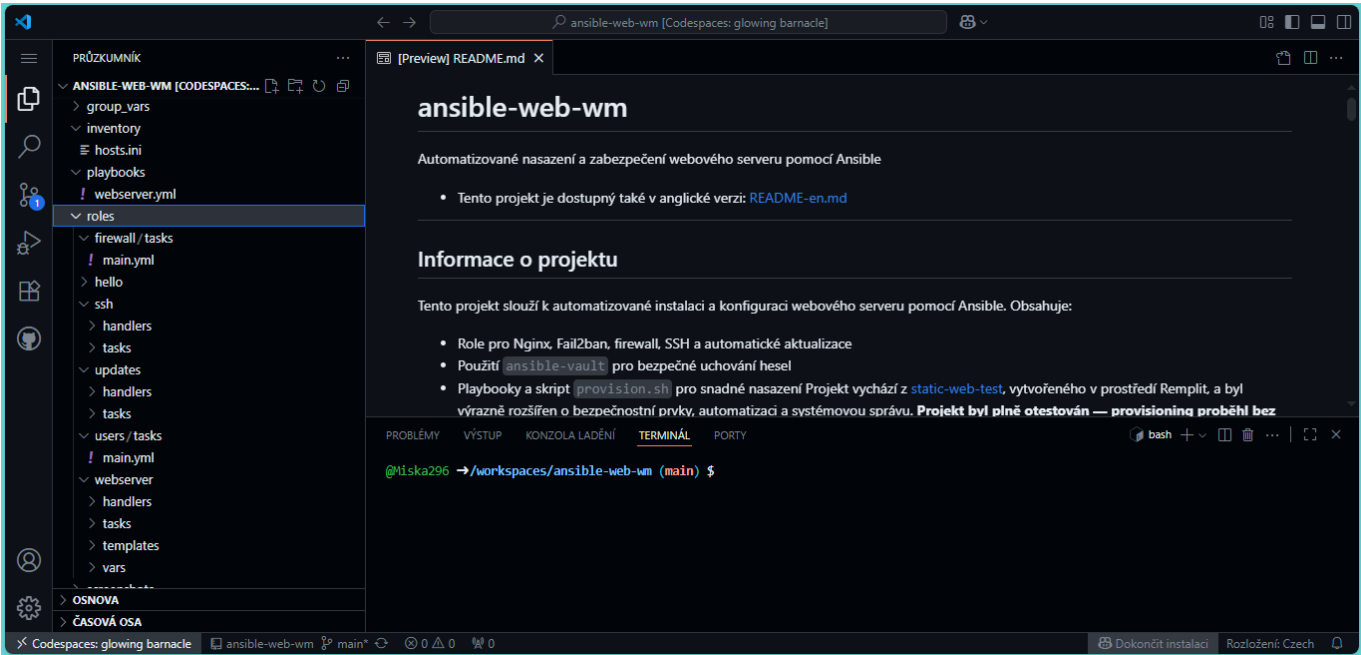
ansible-web-wm [Codespaces: glowing barnacle]

PRŮZKUMNÍK

ANSIBLE-WEB-WM [CODESPACES:...

group_vars
inventory
hosts.ini
playbooks
webserver.yml
roles
firewall / tasks
main.yml
hello
ssh
handlers
tasks
updates
handlers
tasks
users / tasks
main.yml
webserver
handlers
tasks
templates
vars
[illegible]

OSNOVA
ČASOVÁ OSA

[Preview] README.md

# ansible-web-wm

Automatizované nasazení a zabezpečení webového serveru pomocí Ansible

- Tento projekt je dostupný také v anglické verzi: README-en.md

## Informace o projektu

Tento projekt slouží k automatizované instalaci a konfiguraci webového serveru pomocí Ansible. Obsahuje:

- Role pro Nginx, Fail2ban, firewall, SSH a automatické aktualizace
- Použití `ansible-vault` pro bezpečné uchování hesel
- Playbooky a skript `provision.sh` pro snadné nasazení Projekt vychází z static-web-test, vytvořeného v prostředí Remplit, a byl výrazně rozšířen o bezpečnostní prvky, automatizaci a systémovou správu. **Projekt byl plně otestován — provisioning proběhl bez**

PROBLÉMY VÝSTUP KONZOLA LADĚNÍ TERMINÁL PORTY

bash

@Miska296 ➜ /workspaces/ansible-web-wm (main) $

Codespaces: glowing barnacle ansible-web-wm main* ⊗ 0 ⚠ 0 0 Dokončit instalaci Rozložení: Czech